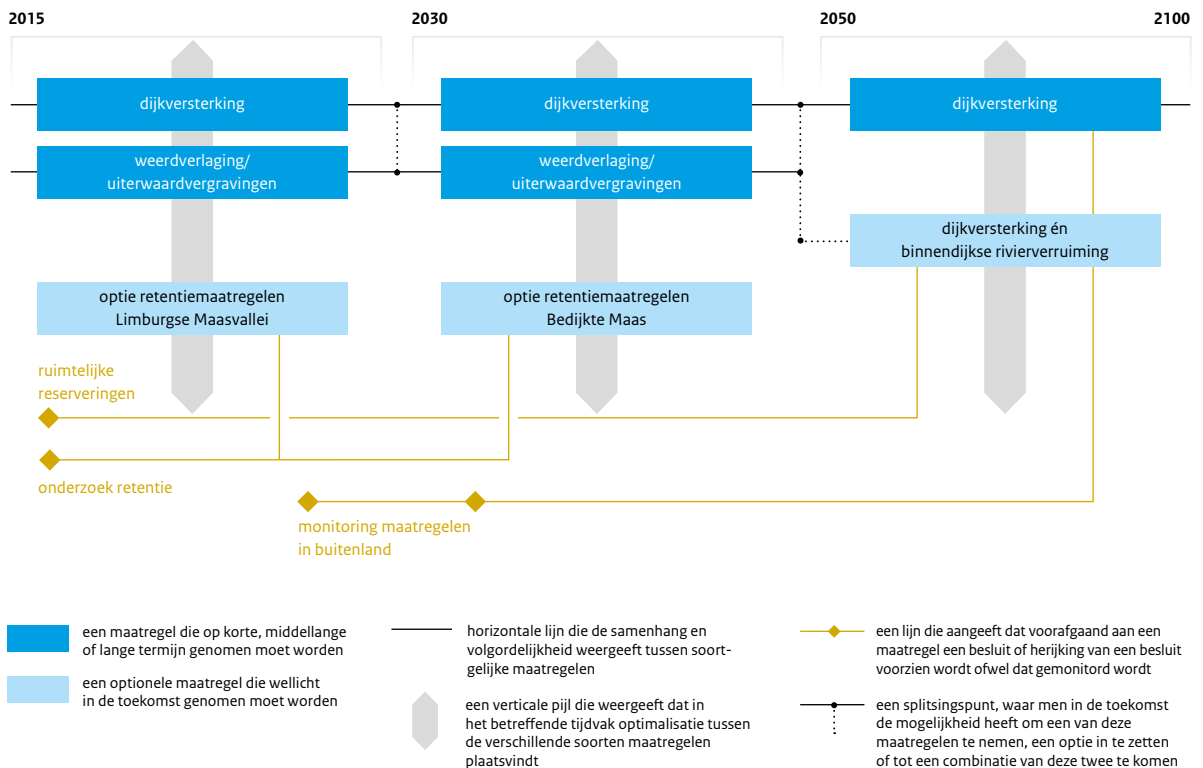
2015

2030

2050

2100

dijkversterking

dijkversterking

dijkversterking

weerdverlaging/ uiterwaardvergravingen

weerdverlaging/ uiterwaardvergravingen

dijkversterking én binnendijkse rivierverruiming

optie retentiemaatregelen Limburgse Maasvallei

optie retentiemaatregelen Bedijkte Maas

ruimtelijke reserveringen

onderzoek retentie

monitoring maatregelen in buitenland

een maatregel die op korte, middellange of lange termijn genomen moet worden

een optionele maatregel die wellicht in de toekomst genomen moet worden

horizontale lijn die de samenhang en volgordelijkheid weergeeft tussen soortgelijke maatregelen

een verticale pijl die weergeeft dat in het betreffende tijdvak optimalisatie tussen de verschillende soorten maatregelen plaatsvindt

een lijn die aangeeft dat voorafgaand aan een maatregel een besluit of herijking van een besluit voorzien wordt ofwel dat gemonitord wordt

een splitsingspunt, waar men in de toekomst de mogelijkheid heeft om een van deze maatregelen te nemen, een optie in te zetten of tot een combinatie van deze twee te komen